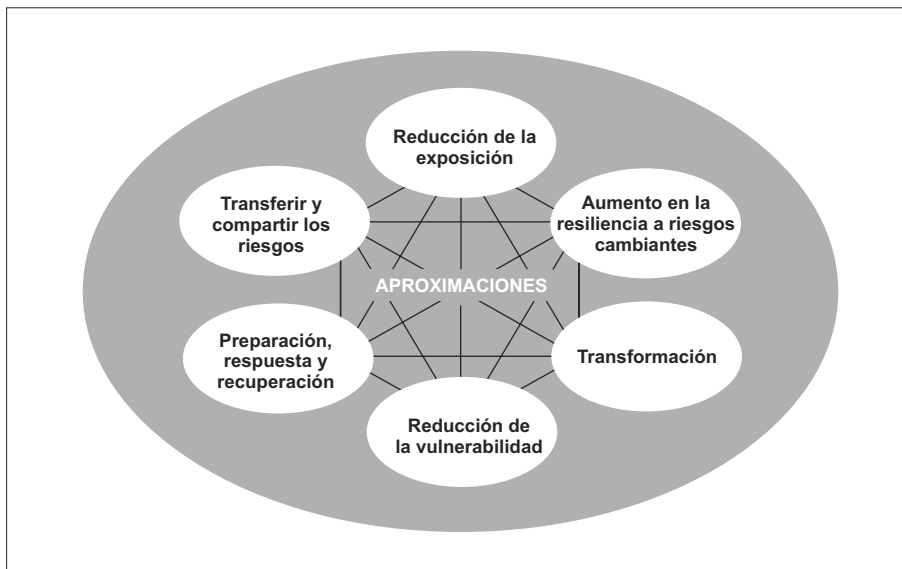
Reducción de la exposición

Transferir y compartir los riesgos

Aumento en la resiliencia a riesgos cambiantes

APROXIMACIONES

Preparación, respuesta y recuperación

Transformación

Reducción de la vulnerabilidad